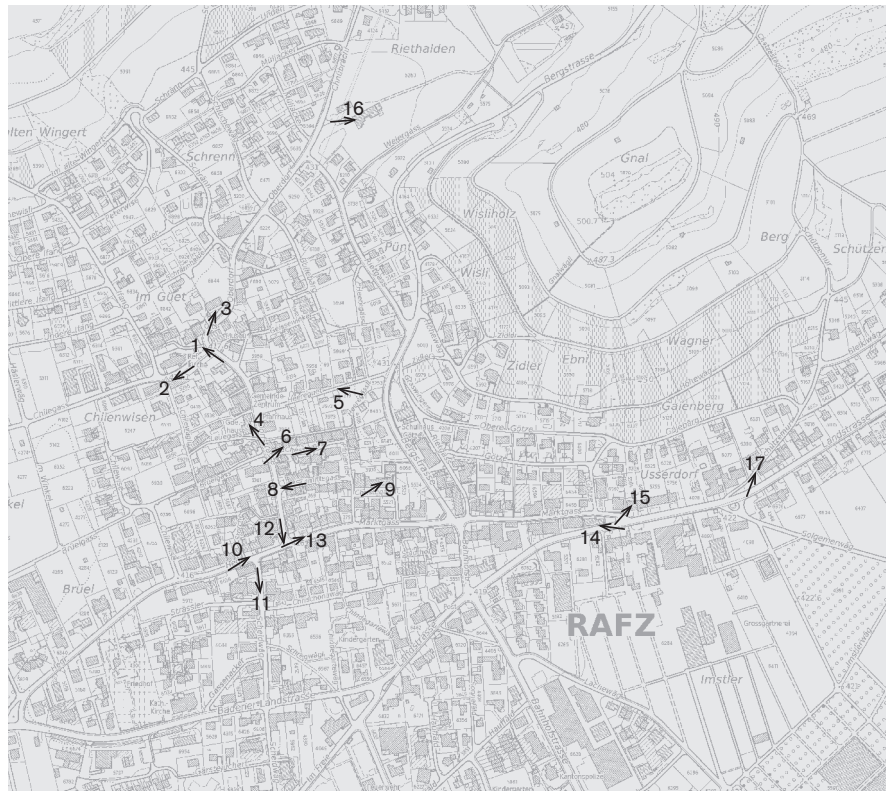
Riethalden
16
Bergstrasse
lten Wingert
Schrenn
Gnal
Wislihölz
Berg
Schützer
Pünt
Wisli
Im Guet
3
1
2
Zidler
Ebni
Wagner
5
Chlienwisen
Galenberg
4
6
7
Usserdorf
17
8
9
15
14
12
13
10
Brüel
11
RAFZ
Imstler